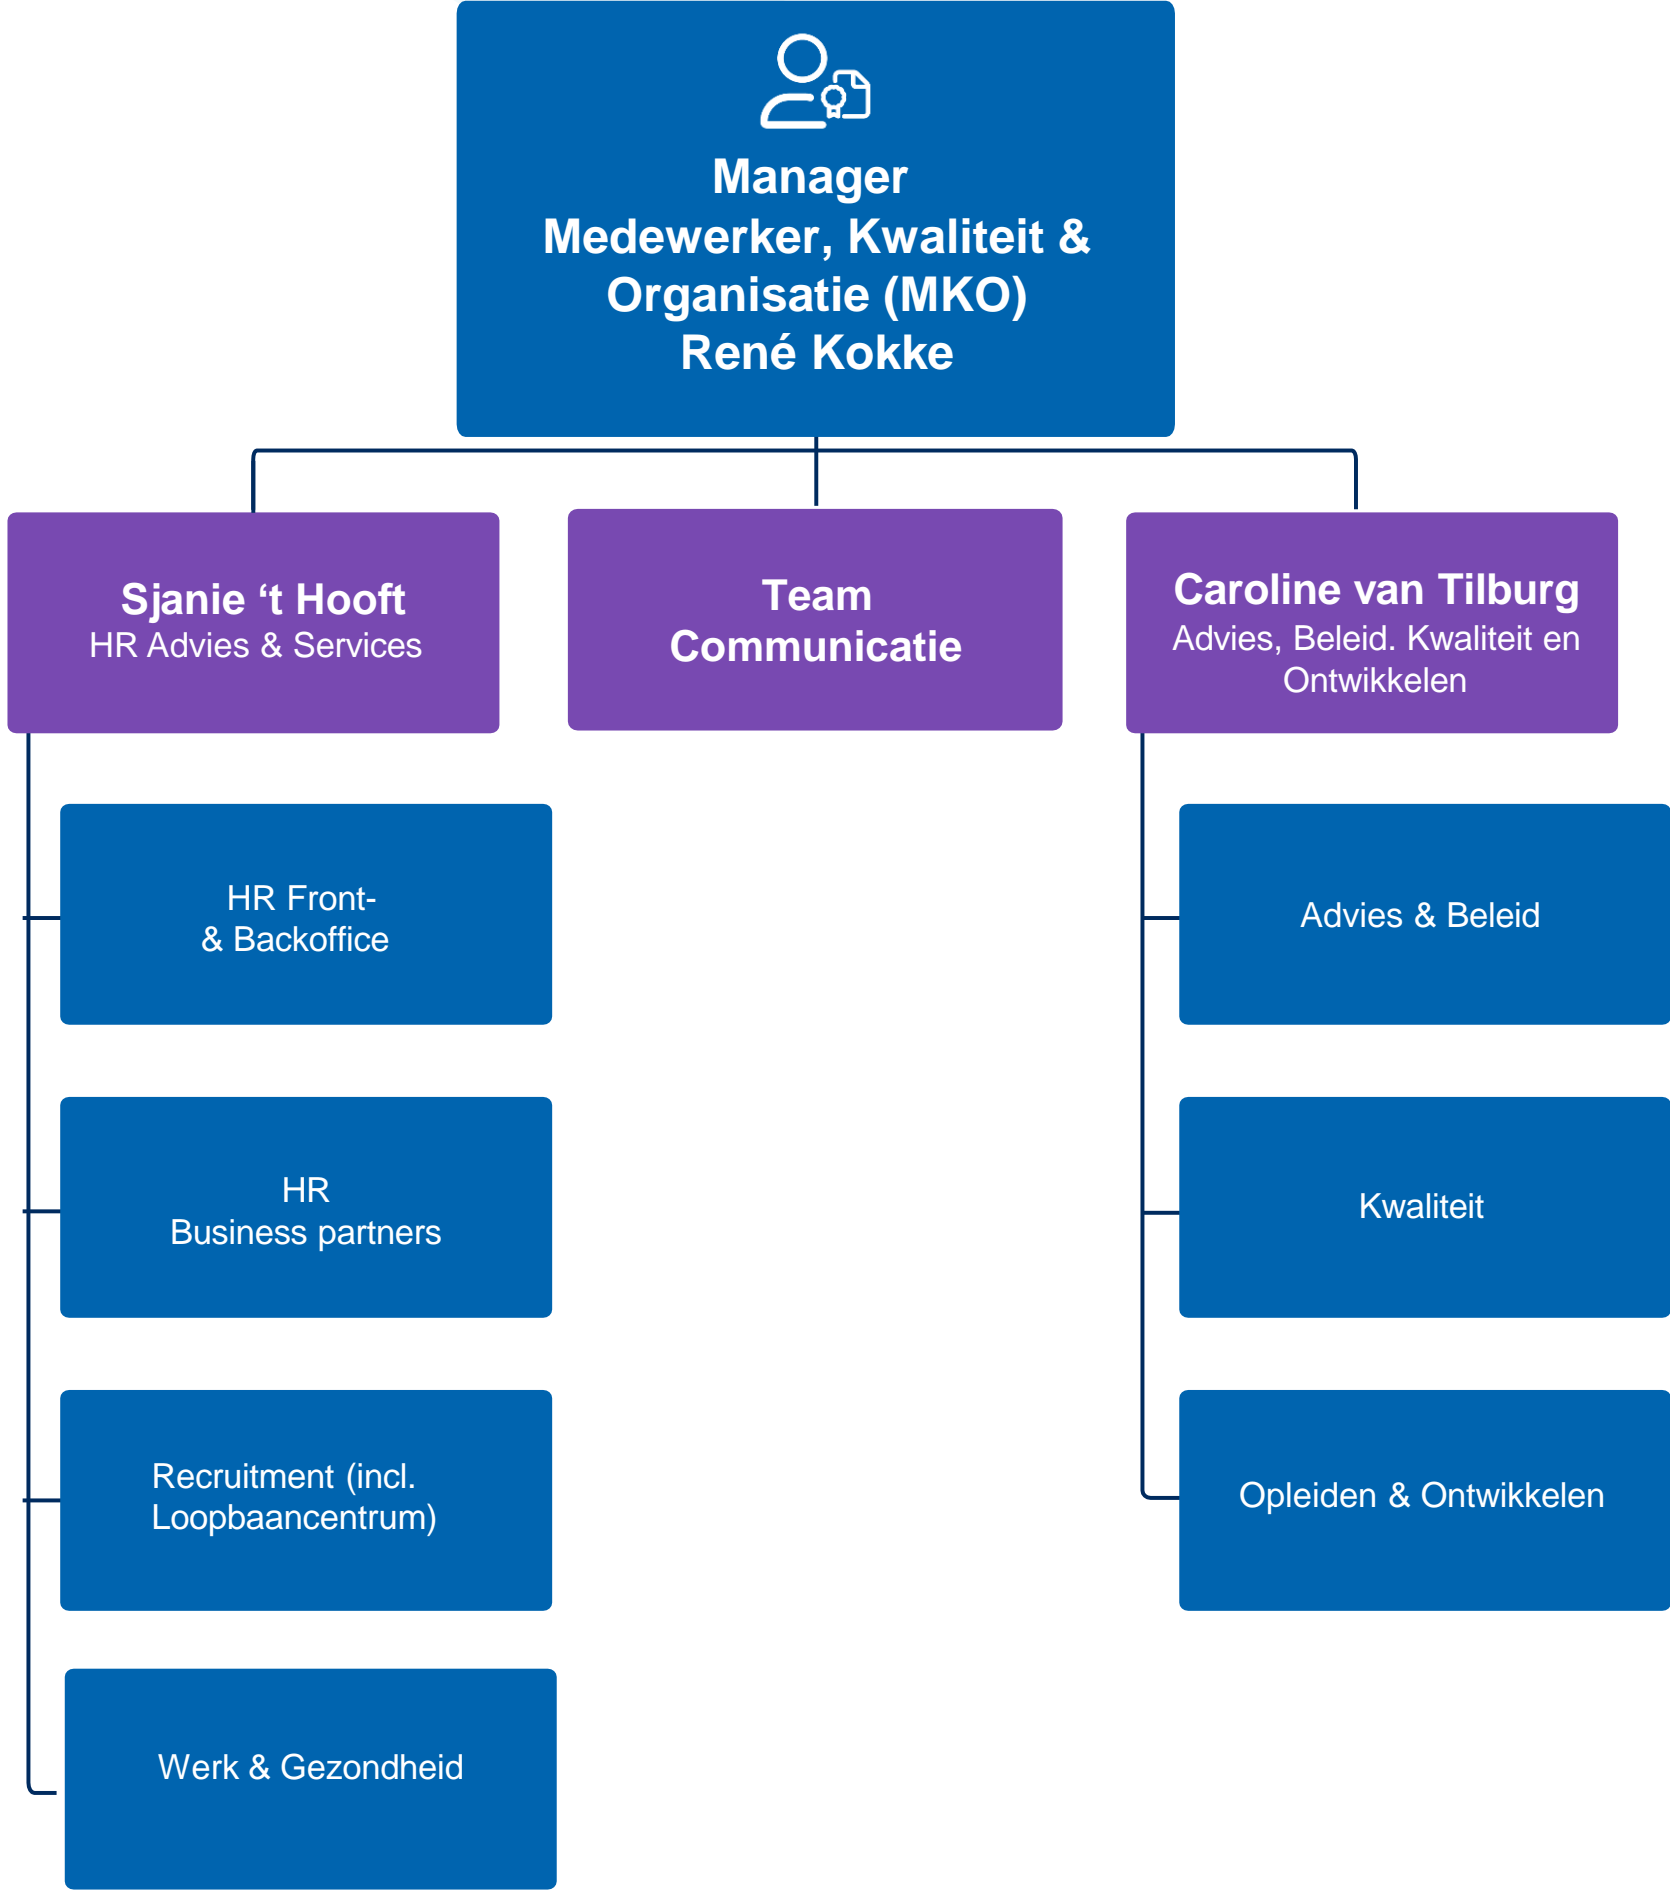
Manager
Medewerker, Kwaliteit & Organisatie (MKO)
René Kokke

Sjanie ‘t Hooft
HR Advies & Services

Team Communicatie

Caroline van Tilburg
Advies, Beleid. Kwaliteit en Ontwikkelen

HR Front- & Backoffice

HR Business partners

Recruitment (incl. Loopbaancentrum)

Werk & Gezondheid

Advies & Beleid

Kwaliteit

Opleiden & Ontwikkelen